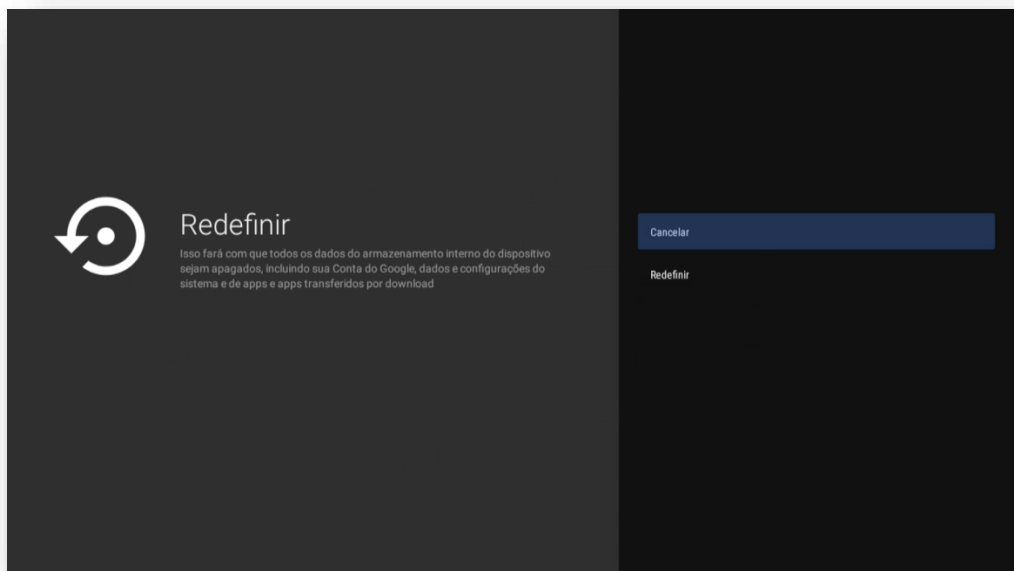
Redefinir

Isso fará com que todos os dados do armazenamento interno do dispositivo sejam apagados, incluindo sua Conta do Google, dados e configurações do sistema e de apps e apps transferidos por download

Cancelar

Redefinir